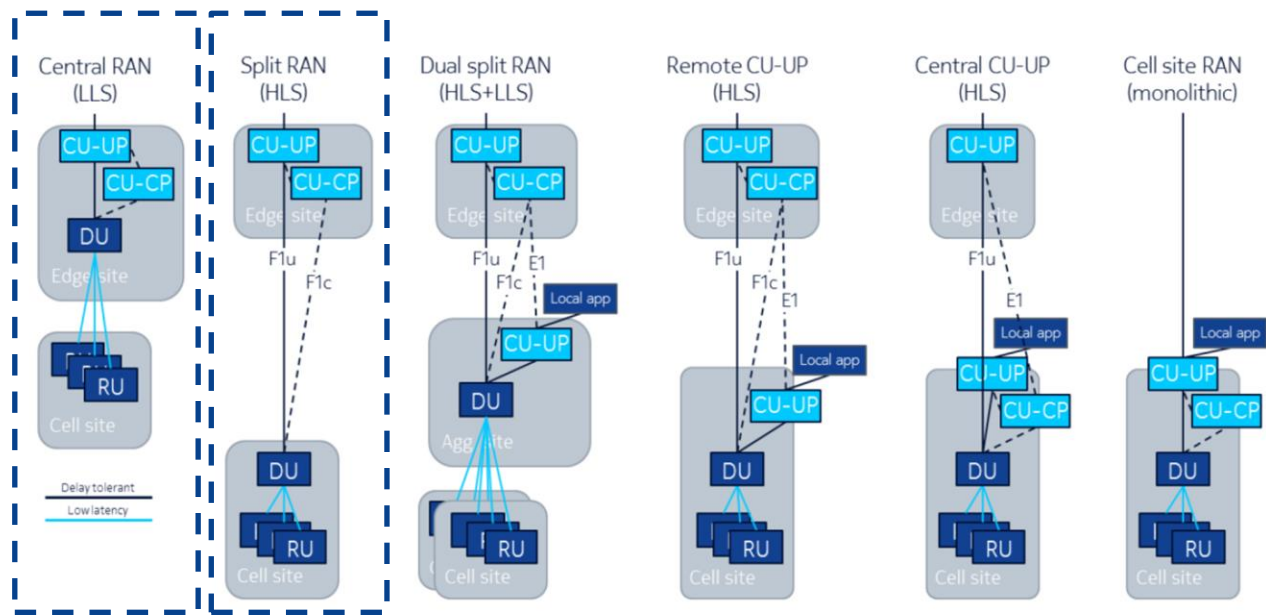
Central RAN (LLS)

CU-UP
CU-CP
DU
Edge site

RU
Cell site

Delay tolerant
Low latency

Split RAN (HLS)

CU-UP
CU-CP
Edge site
F1u
F1c
DU
RU
Cell site

Dual split RAN (HLS+LLS)

CU-UP
CU-CP
Edge site
F1u
F1c
E1
Local app
CU-UP
DU
Agg site
RU
Cell site

Remote CU-UP (HLS)

CU-UP
CU-CP
Edge site
F1u
F1c
E1
Local app
CU-UP
DU
RU
Cell site

Central CU-UP (HLS)

CU-UP
Edge site
F1u
E1
Local app
CU-UP
CU-CP
DU
RU
Cell site

Cell site RAN (monolithic)

Local app
CU-UP
CU-CP
DU
RU
Cell site